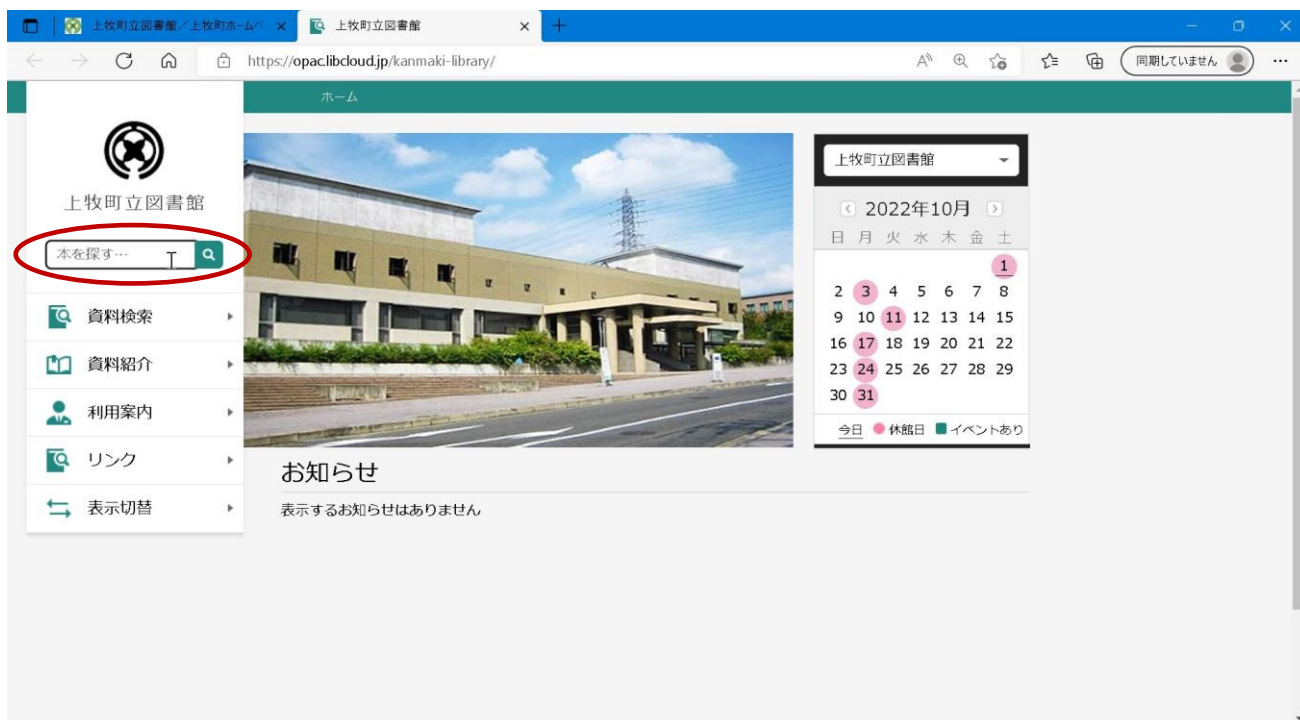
上牧町立図書館／上牧町ホーム

上牧町立図書館

https://opac.libcloud.jp/kanmaki-library/

同期していません

ホーム

上牧町立図書館

本を探す…

資料検索

資料紹介

利用案内

リンク

表示切替

上牧町立図書館

2022年10月

| 日 | 月 | 火 | 水 | 木 | 金 | 土 |
|---|---|---|---|---|---|---|
| | | | | | | 1 |
| 2 | 3 | 4 | 5 | 6 | 7 | 8 |
| 9 | 10 | 11 | 12 | 13 | 14 | 15 |
| 16 | 17 | 18 | 19 | 20 | 21 | 22 |
| 23 | 24 | 25 | 26 | 27 | 28 | 29 |
| 30 | 31 | | | | | |

今日 休館日 イベントあり

お知らせ

表示するお知らせはありません